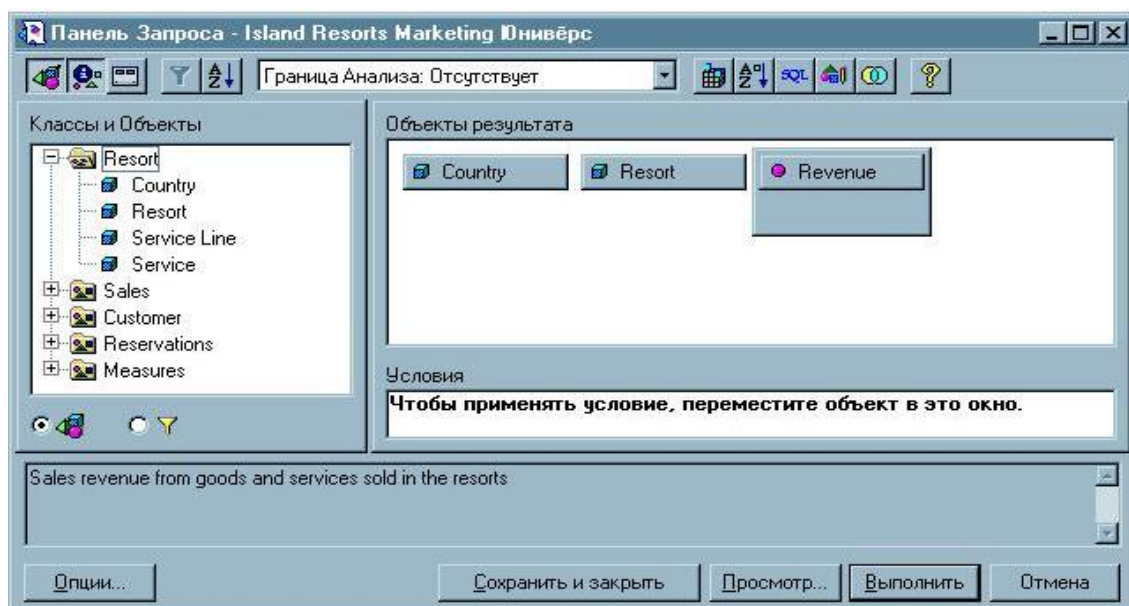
Панель Запроса - Island Resorts Marketing Юнивёрс

Граница Анализа: Отсутствует

SQL

Классы и Объекты

Resort
Country
Resort
Service Line
Service
Sales
Customer
Reservations
Measures

Объекты результата

Country
Resort
Revenue

Условия

Чтобы применять условие, переместите объект в это окно.

Sales revenue from goods and services sold in the resorts

Опции...

Сохранить и закрыть

Просмотр...

Выполнить

Отмена